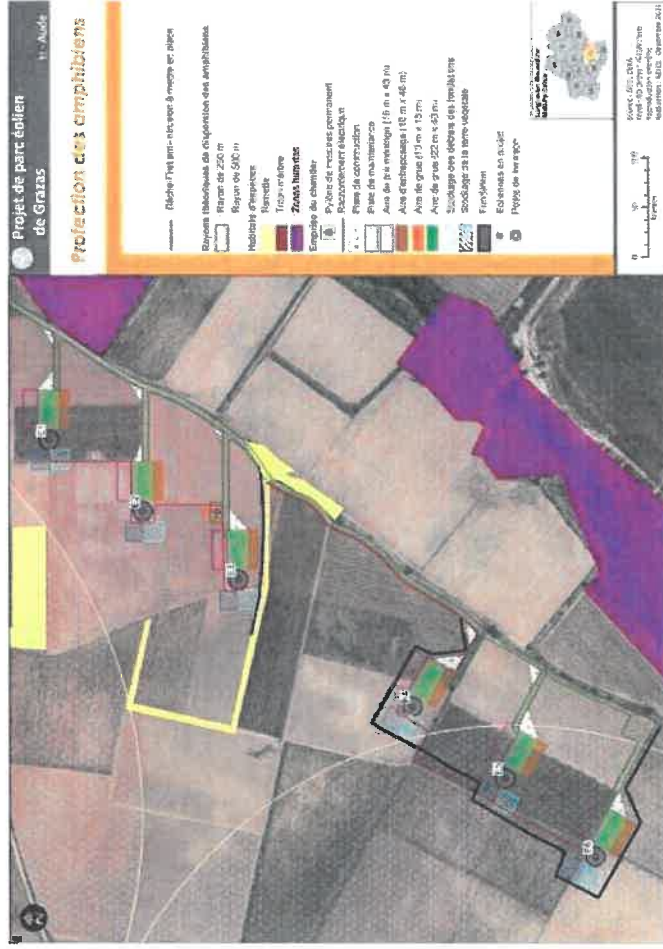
Projet de parc éolien de Grazas

11 - Aude

Protection des amphibiens

Dèche l'est anti-retour à mettre en place

Rayons théoriques de dispersion des Amphibiens
Rayon de 250 m
Rayon de 500 m

Habitats d'espèces
Ravette
Tichy-mêlée
Zones humides

Emprise du chantier
Pylône de mesures permanent
Raccordement électrique
Piste de construction
Piste de maintenance
Aire de pré-montage (15 m x 40 m)
Aire d'entreposage (15 m x 46 m)
Aire de grue (13 m x 15 m)
Aire de grue (22 m x 43 m)
Stockage des déblais des fondations
Stockage de la terre végétale
Fondation
Éoliennes en projet
Poste de livraison

0 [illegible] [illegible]
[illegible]

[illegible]